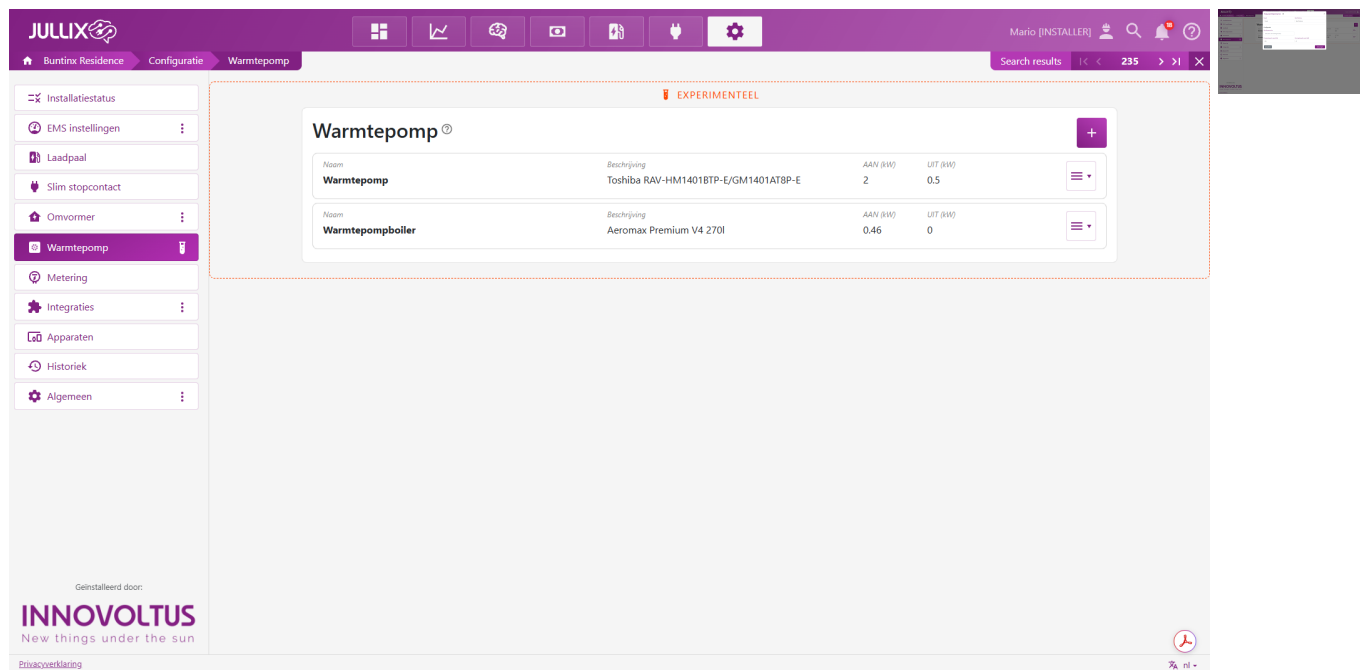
JULLIX

Mario [INSTALLER]

Buntinx Residence
Configuratie
Warmtepomp

Search results
235

Installatiestatus
EMS instellingen
Laadpaal
Slim stopcontact
Omvormer
Warmtepomp
Metering
Integraties
Apparaten
Historiek
Algemeen

EXPERIMENTEEL

Warmtepomp

| Noam | Beschrijving | AAN (kW) | UIT (kW) |
|---|---|---|---|
| Warmtepomp | Toshiba RAV-HM1401BTP-E/GM1401AT8P-E | 2 | 0.5 |
| Warmtepompboiler | Aeromax Premium V4 270l | 0.46 | 0 |

Geïnstalleerd door:
INNOVOLTUS
New things under the sun

Privacyverklaring
nl